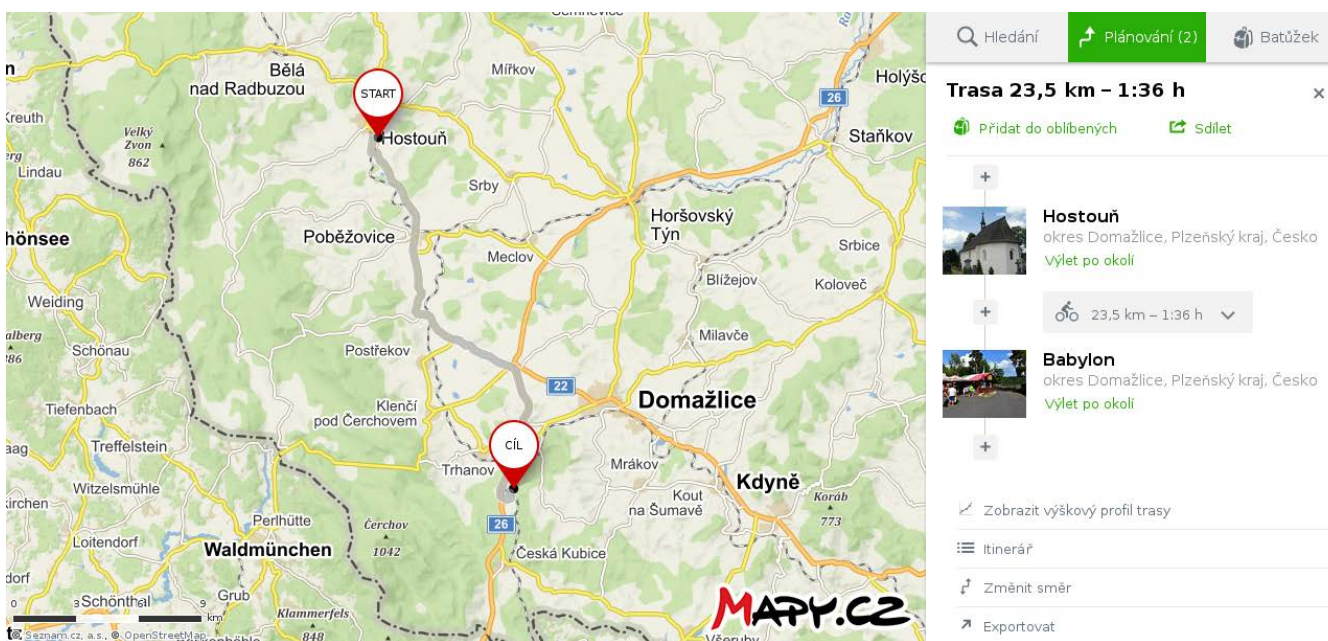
Semnevice
n
Bělá nad Radbuzou
Mířkov
Holýšo
START
Kreuth
Velký Zvon 862
Hostouň
26
Staňkov
erg
Lindau
Srby
hönsee
Poběžovice
Horšovský Týn
Srbice
Meclov
Bližejov
Koloveč
Weiding
alberg 86
Schönau
Postřekov
Milavče
22
Tiefenbach
Klenčí pod Čerchovem
Domažlice
aag
Treffelstein
CÍL
Trhanov
Mrákov
Witzelsmühle
Kdyně
irchen
Kout na Šumavě
Korab 773
Perlhütte
Čerchov 1042
26
Loitendorf
Waldmünchen
Česká Kubice
dorf
Schönthal
Grub
Klammerfels 848
© Seznam.cz, a.s., © OpenStreetMap
km
MAPY.CZ
Všeruby

Hledání
Plánování (2)
Batůžek
Trasa 23,5 km – 1:36 h
×
Přidat do oblíbených
Sdílet
+
Hostouň
okres Domažlice, Plzeňský kraj, Česko
Výlet po okolí
+
23,5 km – 1:36 h
Babylon
okres Domažlice, Plzeňský kraj, Česko
Výlet po okolí
+
Zobrazit výškový profil trasy
Itinerář
Změnit směr
Exportovat